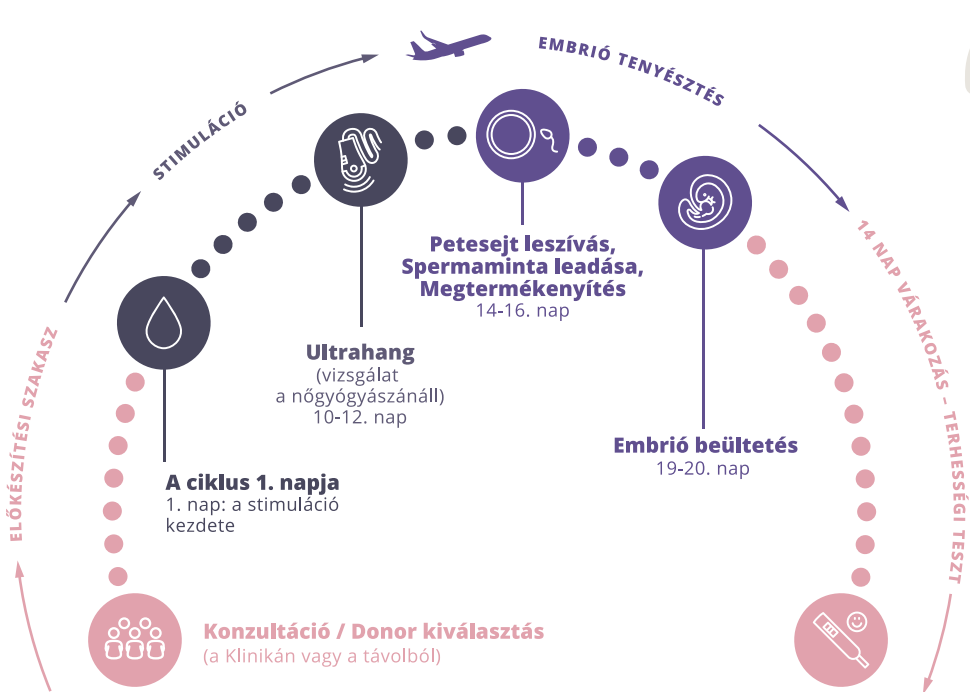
ELŐKÉSZÍTÉSI SZAKASZ

STIMULÁCIÓ

EMBRIÓ TENYÉSZTÉS

14 NAP VÁRAKOZÁS – TERHESSÉGI TESZT

Petesejt leszívás, Spermaminta leadása, Megtermékenyítés
14-16. nap

Ultrahang
(vizsgálat a nőgyógyászánáll)
10-12. nap

Embrió beültetés
19-20. nap

A ciklus 1. napja
1. nap: a stimuláció kezdete

Konzultáció / Donor kiválasztás
(a Klinikán vagy a távolból)